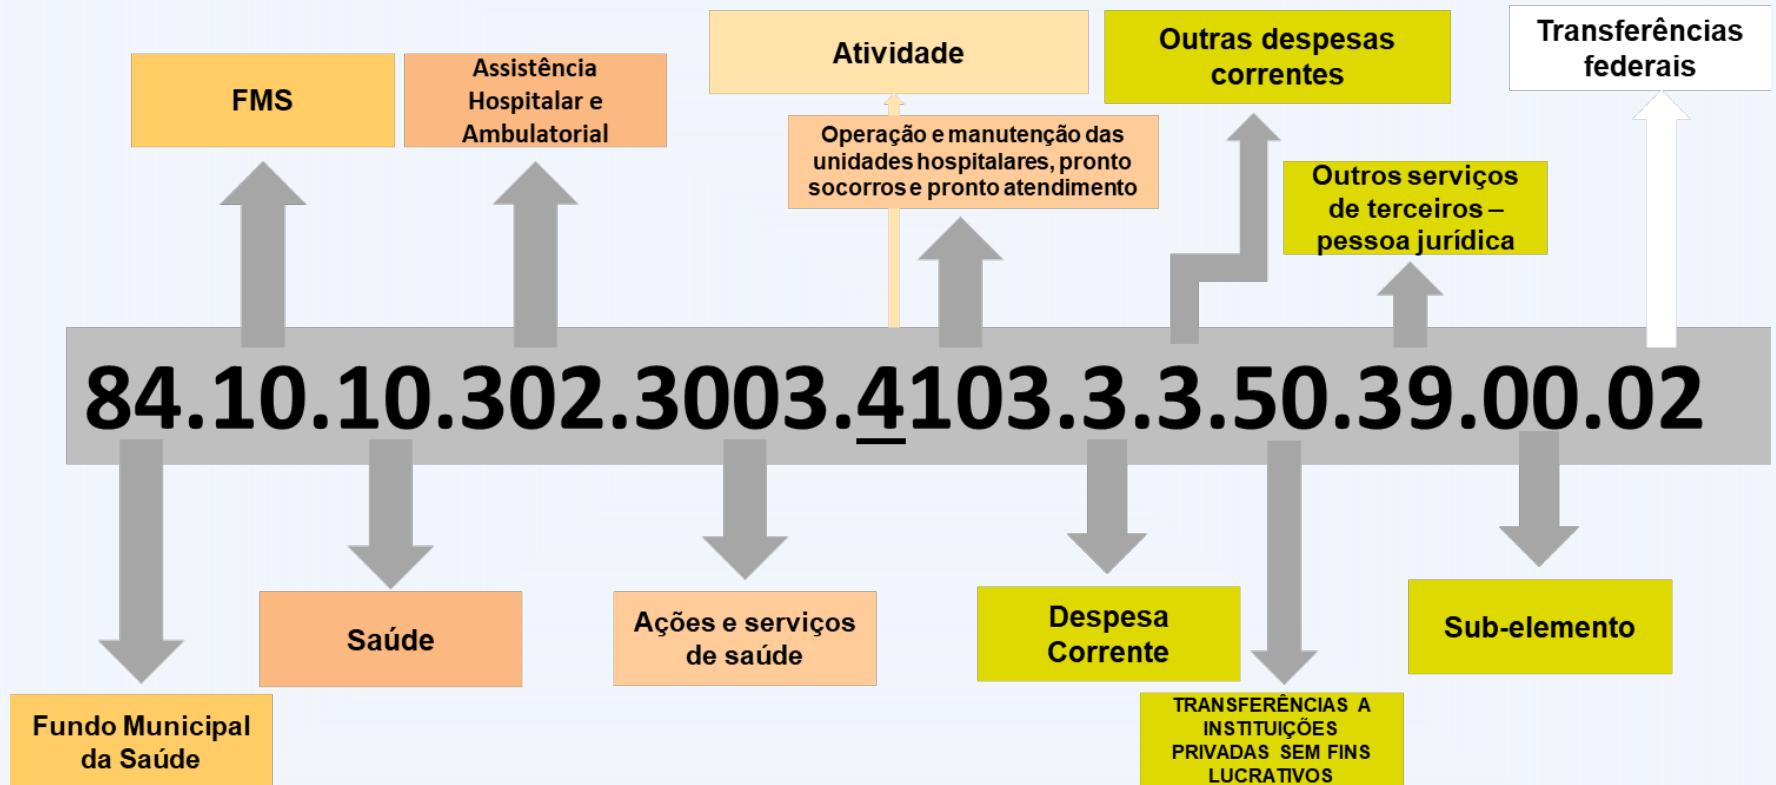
FMS

Assistência Hospitalar e Ambulatorial

Atividade

Operação e manutenção das unidades hospitalares, pronto socorros e pronto atendimento

Outras despesas correntes

Outros serviços de terceiros – pessoa jurídica

Transferências federais

84.10.10.302.3003.4103.3.3.50.39.00.02

Fundo Municipal da Saúde

Saúde

Ações e serviços de saúde

Despesa Corrente

TRANSFERÊNCIAS A INSTITUIÇÕES PRIVADAS SEM FINS LUCRATIVOS

Sub-elemento